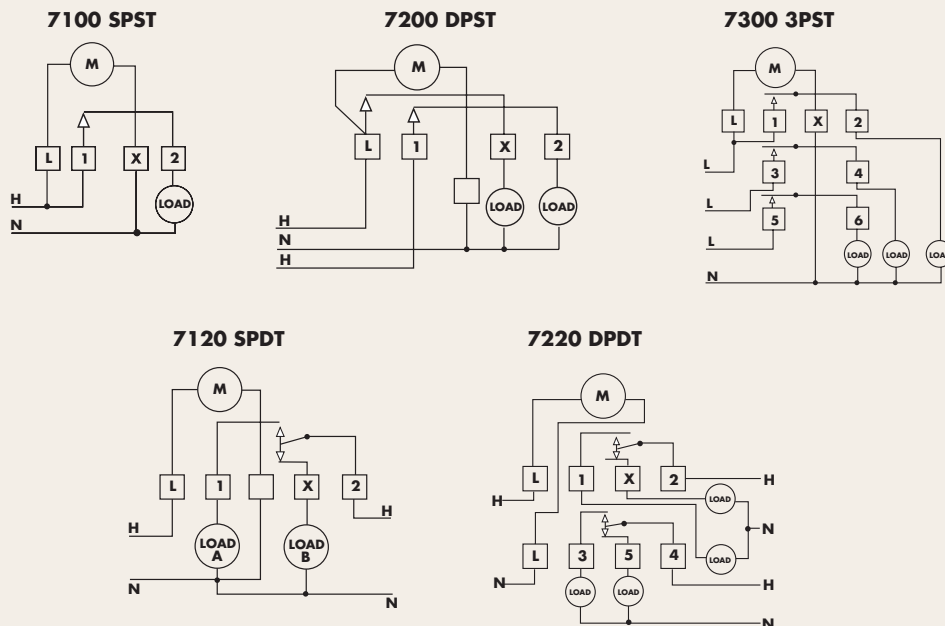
7100 SPST

M

L 1 X 2

H
N

LOAD

7200 DPST

M

L 1 X 2

H
N
H

LOAD LOAD

7300 3PST

M

L 1 X 2

L

3 4

L

5 6

L

N

LOAD LOAD LOA

7120 SPDT

M

L 1 X 2

H H

LOAD A LOAD B

N N

7220 DPDT

M

L 1 X 2 H

H

LOAD

N

L 3 5 4

N

LOAD H

LOAD LOAD

N